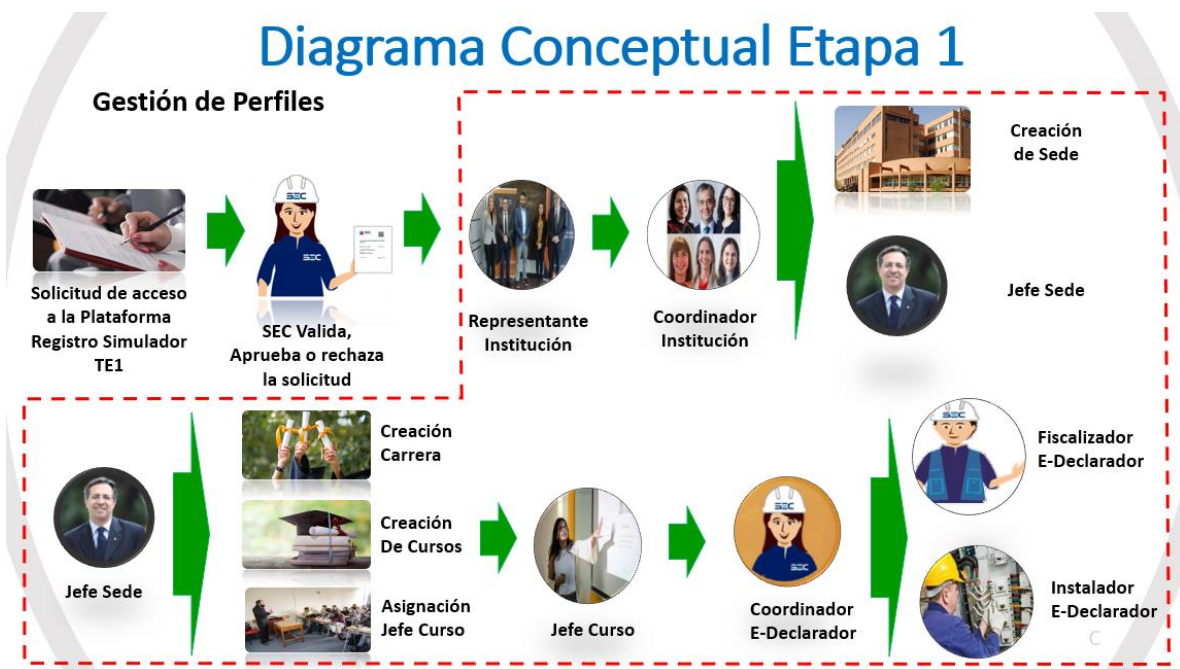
Diagrama Conceptual Etapa 1

Gestión de Perfiles

Solicitud de acceso a la Plataforma Registro Simulador TE1

SEC

SEC Valida, Aprueba o rechaza la solicitud

Representante Institución

Coordinador Institución

Creación de Sede

Jefe Sede

Jefe Sede

Creación Carrera

Creación De Cursos

Asignación Jefe Curso

Jefe Curso

SEC

Coordinador E-Declarador

SEC

Fiscalizador E-Declarador

Instalador E-Declarador